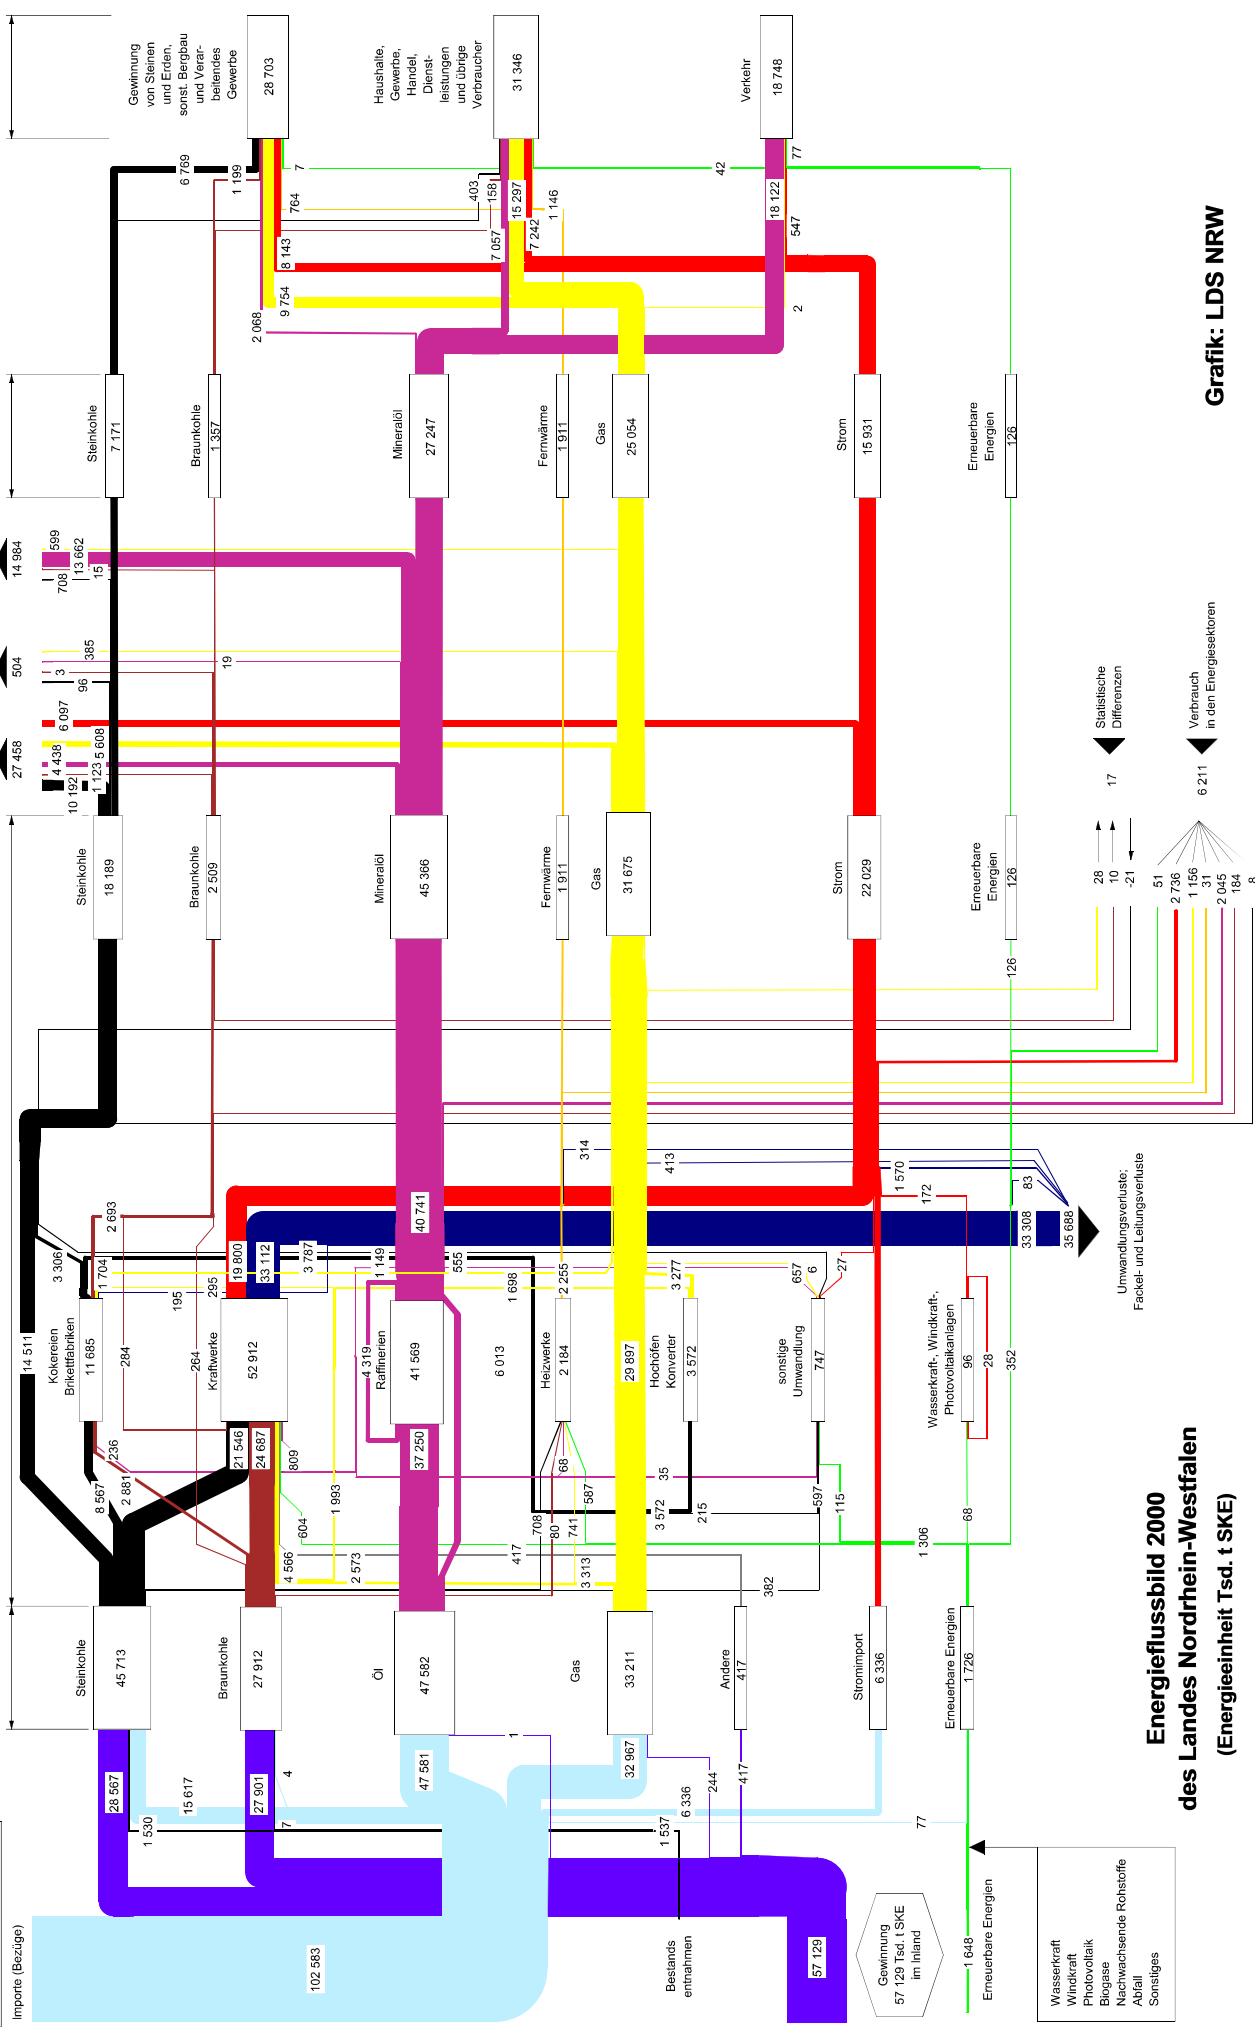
Energieflussbild 2000
des Landes Nordrhein-Westfalen
(Energieeinheit Tsd. t SKE)

Grafik: LDS NRW

Gewinnung von Steinen und Erden, sonst. Bergbau und Verarbeitendes Gewerbe
28 703

Haushalte, Gewerbe, Handel, Dienstleistungen und übrige Verbraucher
31 346

Verkehr
18 748

6 769
1 199
7
764
8 143
9 754
2 068
403
158
15 297
7 057
7 242
1 146
42
18 122
77
547
2

Steinkohle
7 171
Braunkohle
1 357
Mineralöl
27 247
Fernwärme
1 911
Gas
25 054
Strom
15 931
Erneuerbare Energien
126

14 984
599
13 662
708
15

504
385
3
96
19

27 458
6 097
5 608
4 438
1 123
10 192

Statistische Differenzen
17
28
10
-21

Verbrauch in den Energiesektoren
6 211
51
2 736
1 156
31
2 045
184
8

Steinkohle
18 189
Braunkohle
2 509
Mineralöl
45 366
Fernwärme
1 911
Gas
31 675
Strom
22 029
Erneuerbare Energien
126

126
314
413
1 570
83
172
40 741
33 308
35 688
Umwandlungsverluste; Fackel- und Leitungsverluste

3 306
2 693
1 704
195
295
19 800
33 112
3 787
1 149
555
1 698
2 255
3 277
657
6
27

14 511
Kokereien Brikettfabriken
11 685
284
264
Kraftwerke
52 912
4 319
Raffinerien
41 569
6 013
Heizwerke
2 184
29 897
Hochöfen Konverter
3 572
sonstige Umwandlung
747
Wasserkraft-, Windkraft-, Photovoltaikanlagen
96
28
352

236
8 567
2 881
21 546
24 687
809
1 993
37 250
68
587
35
597
115
1 306
68

604
4 566
2 573
417
708
80
741
3 313
3 572
215
382

Steinkohle
45 713
Braunkohle
27 912
Öl
47 582
Gas
33 211
Andere
417
Stromimport
6 336
Erneuerbare Energien
1 726

28 567
1 530
15 617
27 901
4
7
47 581
1
32 967
1 537
6 336
244
417
77

Importe (Bezüge)
102 583
Bestands entnahmen
57 129
Gewinnung 57 129 Tsd. t SKE im Inland
1 648
Erneuerbare Energien

Wasserkraft
Windkraft
Photovoltaik
Biogase
Nachwachsende Rohstoffe
Abfall
Sonstiges